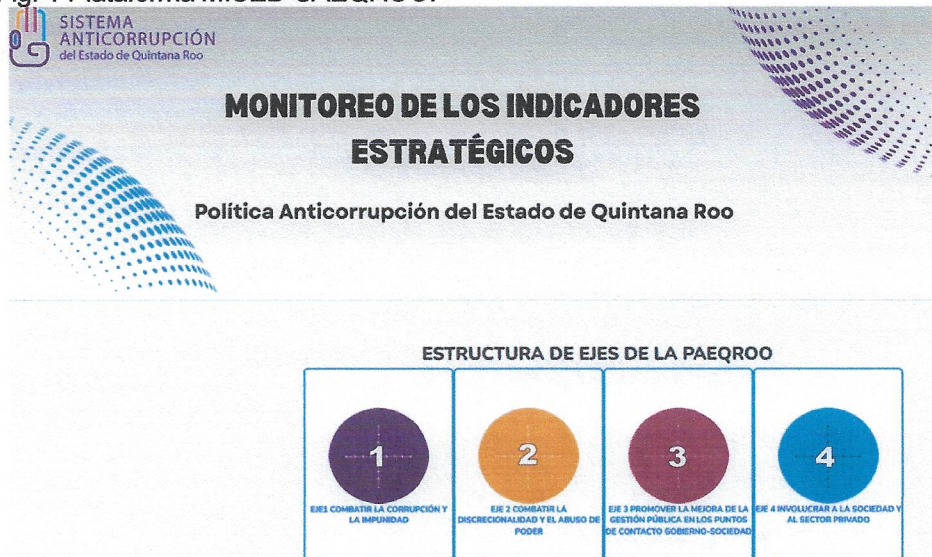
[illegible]

SISTEMA ANTICORRUPCIÓN del Estado de Quintana Roo

MONITOREO DE LOS INDICADORES ESTRATÉGICOS

Política Anticorrupción del Estado de Quintana Roo

ESTRUCTURA DE EJES DE LA PAEQROO

1

EJE1 COMBATIR LA CORRUPCIÓN Y LA IMPUNIDAD

2

EJE 2 COMBATIR LA DISCRECIONALIDAD Y EL ABUSO DE PODER

3

EJE 3 PROMOVER LA MEJORA DE LA GESTIÓN PÚBLICA EN LOS PUNTOS DE CONTACTO GOBIERNO-SOCIEDAD

4

EJE 4 INVOLUCRAR A LA SOCIEDAD Y AL SECTOR PRIVADO